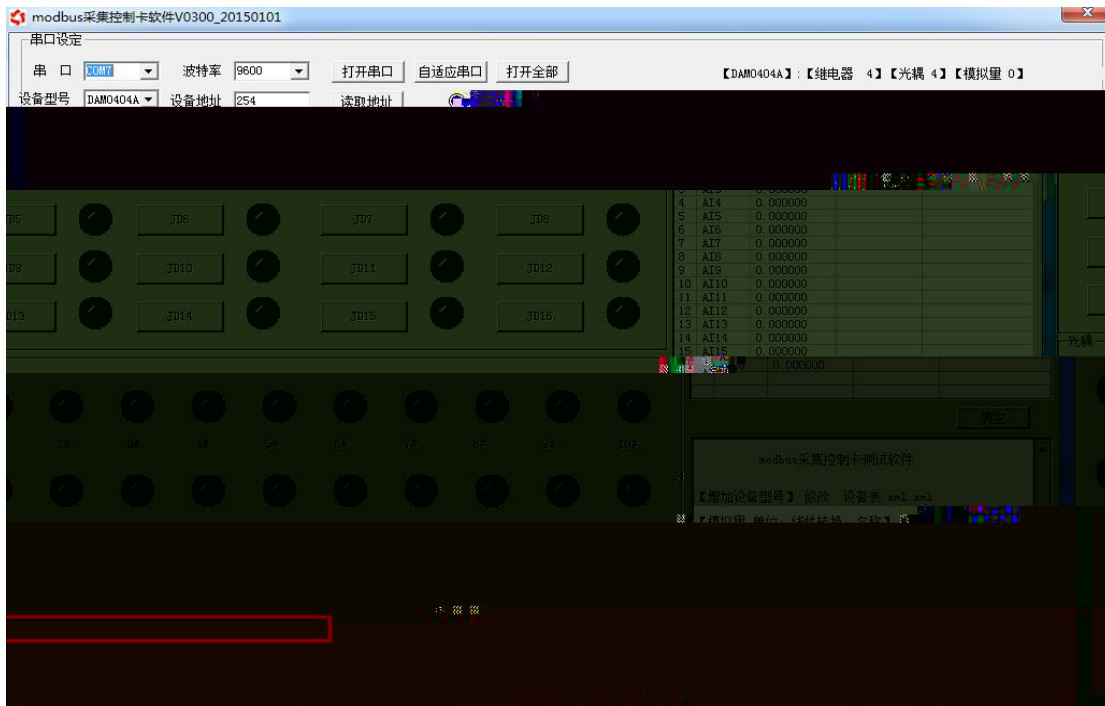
modbus采集控制卡软件V0300_20150101

串口设定

串 口 COM7 波特率 9600 打开串口 自适应串口 打开全部

【DAM0404A】:【继电器 4】【光耦 4】【模拟量 0】

设备型号 DAM0404A 设备地址 254 读取地址

JD5 JD6 JD7 JD8
JD9 JD10 JD11 JD12
JD13 JD14 JD15 JD16

| 4 | AI4 | 0.000000 |
|---|---|---|
| 5 | AI5 | 0.000000 |
| 6 | AI6 | 0.000000 |
| 7 | AI7 | 0.000000 |
| 8 | AI8 | 0.000000 |
| 9 | AI9 | 0.000000 |
| 10 | AI10 | 0.000000 |
| 11 | AI11 | 0.000000 |
| 12 | AI12 | 0.000000 |
| 13 | AI13 | 0.000000 |
| 14 | AI14 | 0.000000 |
| 15 | AI15 | 0.000000 |

0.000000

光耦

清空

modbus采集控制卡测试软件

【增加设备型号】 修改 设备表.xml.xml

【模拟量 单位、线性转换、名称】